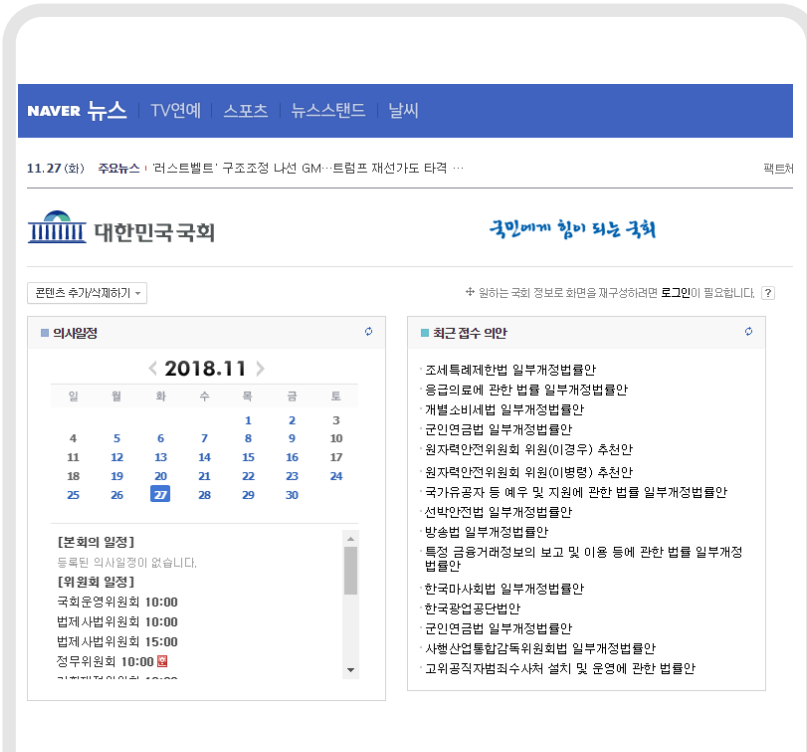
NAVER 뉴스 | TV연예 | 스포츠 | 뉴스스탠드 | 날씨

11.27 (화) 주요뉴스 '러스트벨트' 구조조정 나선 GM…트럼프 재선가도 타격 …

팩트체

대한민국국회

국민에게 힘이 되는 국회

콘텐츠 추가/삭제하기

원하는 국회 정보로 화면을 재구성하려면 로그인이 필요합니다. ?

의사일정

2018.11

| 일 | 월 | 화 | 수 | 목 | 금 | 토 |
|---|---|---|---|---|---|---|
| | | | | 1 | 2 | 3 |
| 4 | 5 | 6 | 7 | 8 | 9 | 10 |
| 11 | 12 | 13 | 14 | 15 | 16 | 17 |
| 18 | 19 | 20 | 21 | 22 | 23 | 24 |
| 25 | 26 | 27 | 28 | 29 | 30 | |

[본회의 일정]
등록된 의사일정이 없습니다.
[위원회 일정]
국회운영위원회 10:00
법제사법위원회 10:00
법제사법위원회 15:00
정무위원회 10:00
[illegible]

최근 접수 의안

조세특례제한법 일부개정법률안
응급의료에 관한 법률 일부개정법률안
개별소비세법 일부개정법률안
군인연금법 일부개정법률안
원자력안전위원회 위원(이경우) 추천안
원자력안전위원회 위원(이병령) 추천안
국가유공자 등 예우 및 지원에 관한 법률 일부개정법률안
선박안전법 일부개정법률안
방송법 일부개정법률안
특정 금융거래정보의 보고 및 이용 등에 관한 법률 일부개정법률안
한국마사회법 일부개정법률안
한국광업공단법안
군인연금법 일부개정법률안
사행산업통합감독위원회법 일부개정법률안
고위공직자범죄수사처 설치 및 운영에 관한 법률안